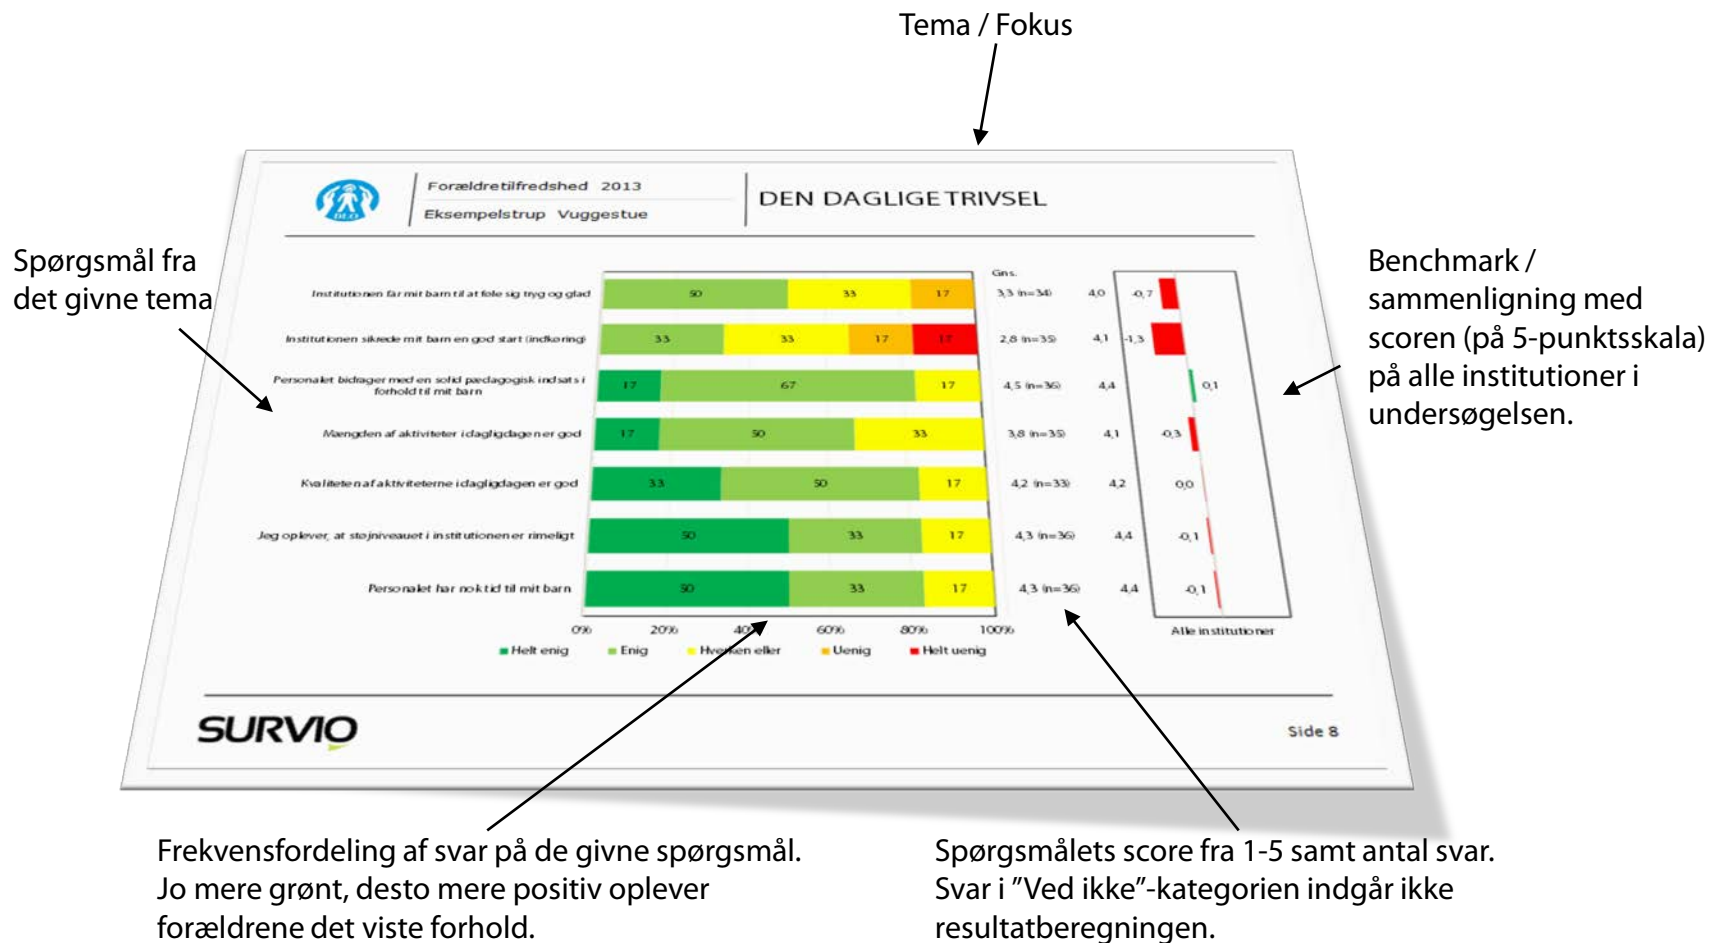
Tema / Fokus

Spørgsmål fra det givne tema

Benchmark / sammenligning med scoren (på 5-punktsskala) på alle institutioner i undersøgelsen.

BUPL

Forældretilfredshed 2013
Eksempelstrup Vuggestue

DEN DAGLIGE TRIVSEL

Gns.

| | Helt enig | Enig | Hverken eller | Uenig | Helt uenig | Gns. | Alle | Forskel |
|---|---|---|---|---|---|---|---|---|
| Institutionen får mit barn til at føle sig tryg og glad | | 50 | 33 | 17 | | 3,3 (n=34) | 4,0 | -0,7 |
| Institutionen sikrede mit barn en god start (indkøring) | | 33 | 33 | 17 | 17 | 2,8 (n=35) | 4,1 | -1,3 |
| Personalet bidrager med en solid pædagogisk indsats i forhold til mit barn | 17 | 67 | 17 | | | 4,5 (n=36) | 4,4 | 0,1 |
| Mængden af aktiviteter i dagligdagen er god | 17 | 50 | 33 | | | 3,8 (n=35) | 4,1 | -0,3 |
| Kvaliteten af aktiviteterne i dagligdagen er god | 33 | 50 | 17 | | | 4,2 (n=33) | 4,2 | 0,0 |
| Jeg oplever, at støjniveauet i institutionen er rimeligt | 50 | 33 | 17 | | | 4,3 (n=36) | 4,4 | -0,1 |
| Personalet har nok tid til mit barn | 50 | 33 | 17 | | | 4,3 (n=36) | 4,4 | -0,1 |

0% 20% 40% 60% 80% 100%

Helt enig Enig Hverken eller Uenig Helt uenig

Alle institutioner

SURVIO

Side 8

Frekvensfordeling af svar på de givne spørgsmål. Jo mere grønt, desto mere positiv oplever forældrene det viste forhold.

Spørgsmålets score fra 1-5 samt antal svar. Svar i "Ved ikke"-kategorien indgår ikke resultatberegningen.